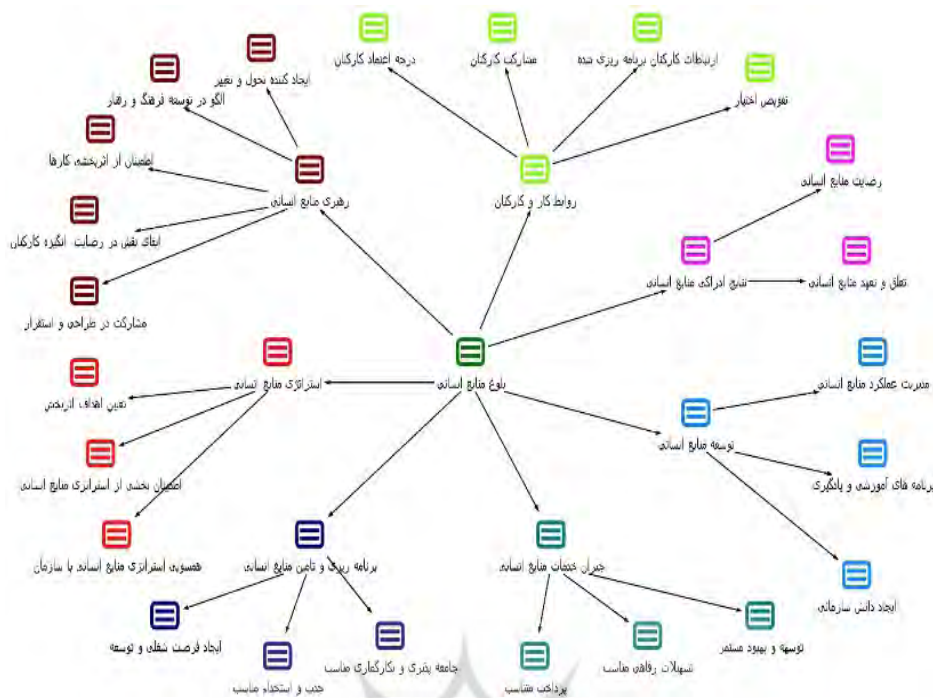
درجه اعتماد کارکنان

مشارکت کارکنان

ارتباطات کارکنان برنامه ریزی شده

تفویض اختیار

ایجاد کننده تحول و تغییر

الگو در توسعه فرهنگ و رفتار

اطمینان از اثربخشی کارها

رهبری منابع انسانی

روابط کار و کارکنان

رضایت منابع انسانی

ایفای نقش در رضایت انگیزه کارکنان

نتایج ادراکی منابع انسانی

تعلق و تعهد منابع انسانی

مشارکت در طراحی و استقرار

بلوغ منابع انسانی

استراتژی منابع انسانی

مدیریت عملکرد منابع انسانی

تعیین اهداف اثربخش

توسعه منابع انسانی

اطمینان بخشی از استراتژی منابع انسانی

برنامه های آموزشی و یادگیری

همسویی استراتژی منابع انسانی با سازمان

برنامه ریزی و تامین منابع انسانی

جبران خدمات منابع انسانی

ایجاد دانش سازمانی

ایجاد فرصت شغلی و توسعه

توسعه و بهبود مستمر

جامعه پذیری و بکارگماری مناسب

تسهیلات رفاهی مناسب

جذب و استخدام مناسب

پرداخت مناسب